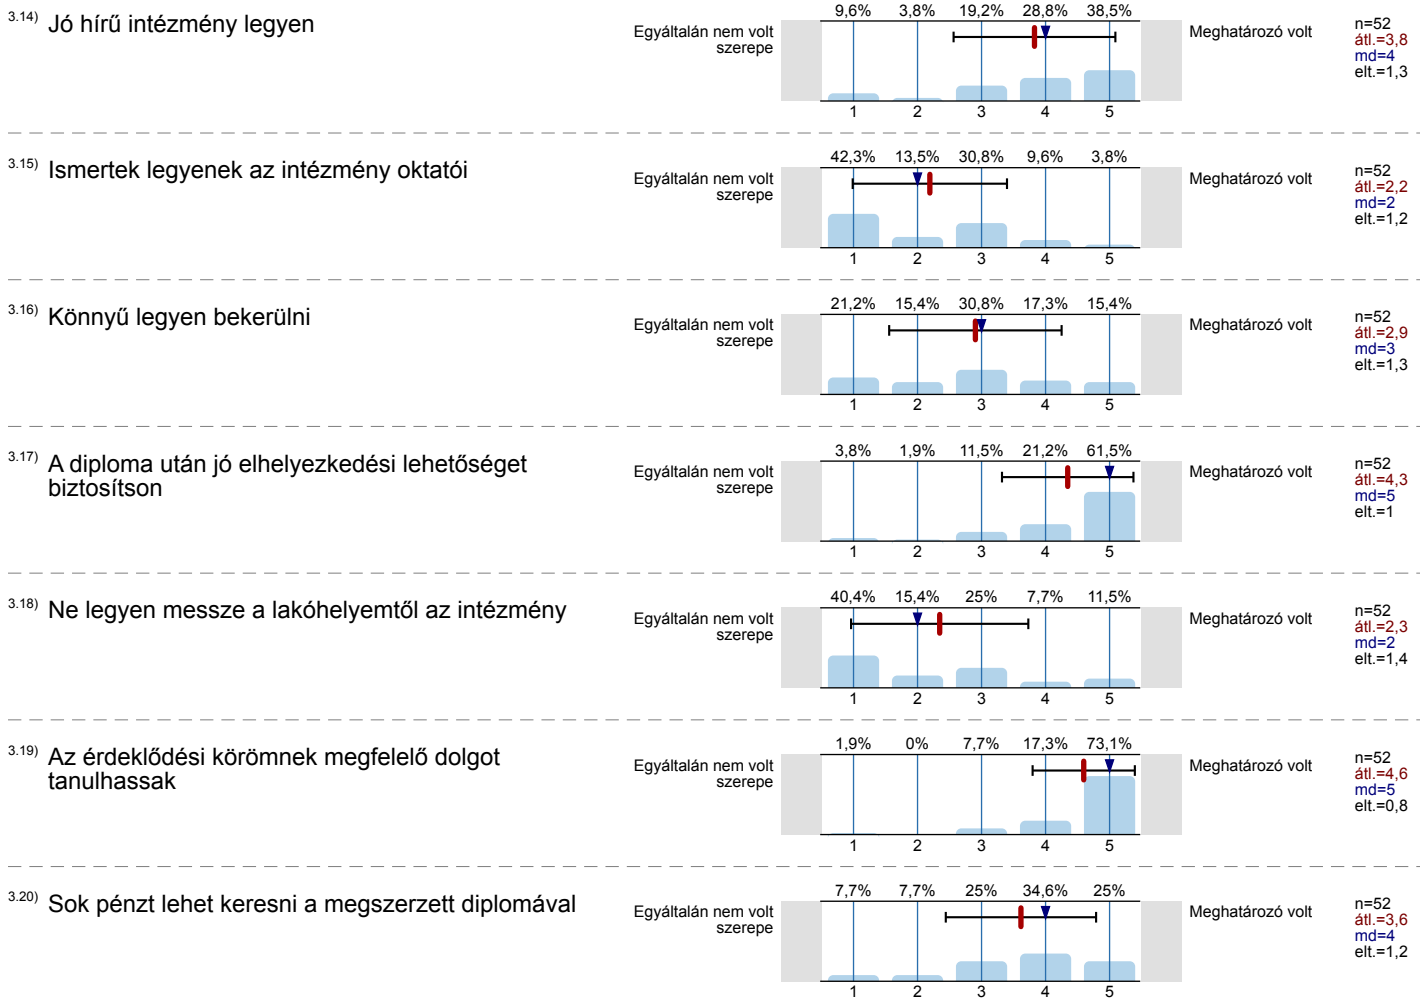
3.14) Jó hírű intézmény legyen

Egyáltalán nem volt szerepe

9,6% 3,8% 19,2% 28,8% 38,5%

1 2 3 4 5

Meghatározó volt

n=52
átl.=3,8
md=4
elt.=1,3

3.15) Ismertek legyenek az intézmény oktatói

Egyáltalán nem volt szerepe

42,3% 13,5% 30,8% 9,6% 3,8%

1 2 3 4 5

Meghatározó volt

n=52
átl.=2,2
md=2
elt.=1,2

3.16) Könnyű legyen bekerülni

Egyáltalán nem volt szerepe

21,2% 15,4% 30,8% 17,3% 15,4%

1 2 3 4 5

Meghatározó volt

n=52
átl.=2,9
md=3
elt.=1,3

3.17) A diploma után jó elhelyezkedési lehetőséget biztosítson

Egyáltalán nem volt szerepe

3,8% 1,9% 11,5% 21,2% 61,5%

1 2 3 4 5

Meghatározó volt

n=52
átl.=4,3
md=5
elt.=1

3.18) Ne legyen messze a lakóhelyemtől az intézmény

Egyáltalán nem volt szerepe

40,4% 15,4% 25% 7,7% 11,5%

1 2 3 4 5

Meghatározó volt

n=52
átl.=2,3
md=2
elt.=1,4

3.19) Az érdeklődési körömnek megfelelő dolgot tanulhassak

Egyáltalán nem volt szerepe

1,9% 0% 7,7% 17,3% 73,1%

1 2 3 4 5

Meghatározó volt

n=52
átl.=4,6
md=5
elt.=0,8

3.20) Sok pénzt lehet keresni a megszerzett diplomával

Egyáltalán nem volt szerepe

7,7% 7,7% 25% 34,6% 25%

1 2 3 4 5

Meghatározó volt

n=52
átl.=3,6
md=4
elt.=1,2